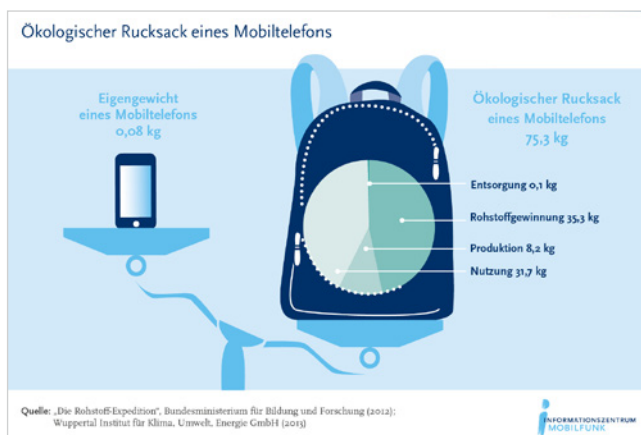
Ökologischer Rucksack eines Mobiltelefons

Eigengewicht eines Mobiltelefons 0,08 kg

Ökologischer Rucksack eines Mobiltelefons 75,3 kg

Entsorgung 0,1 kg

Rohstoffgewinnung 35,3 kg

Produktion 8,2 kg

Nutzung 31,7 kg

Quelle: „Die Rohstoff-Expedition", Bundesministerium für Bildung und Forschung (2012); Wuppertal Institut für Klima, Umwelt, Energie GmbH (2013)

INFORMATIONSZENTRUM MOBILFUNK